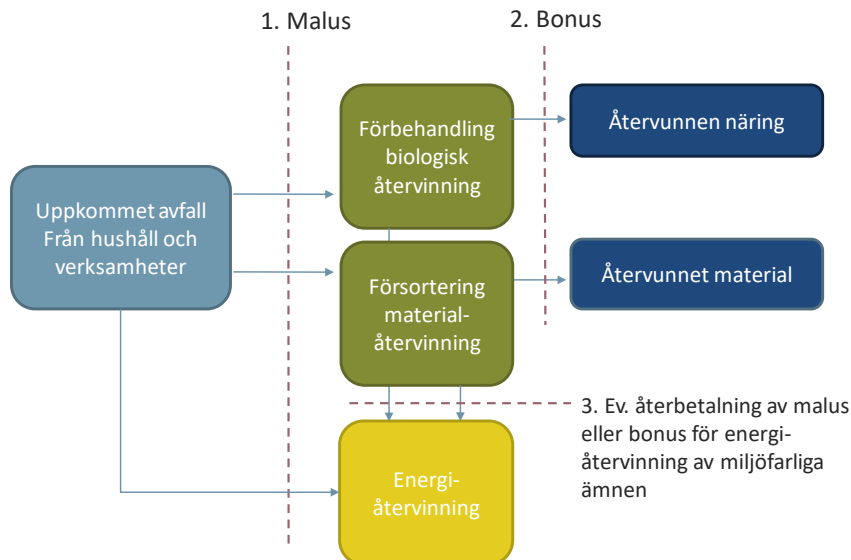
1. Malus

2. Bonus

Uppkommet avfall Från hushåll och verksamheter

Förbehandling biologisk återvinning

Försortering material-återvinning

Energi-återvinning

Återvunnen näring

Återvunnet material

3. Ev. återbetalning av malus eller bonus för energi-återvinning av miljöfarliga ämnen